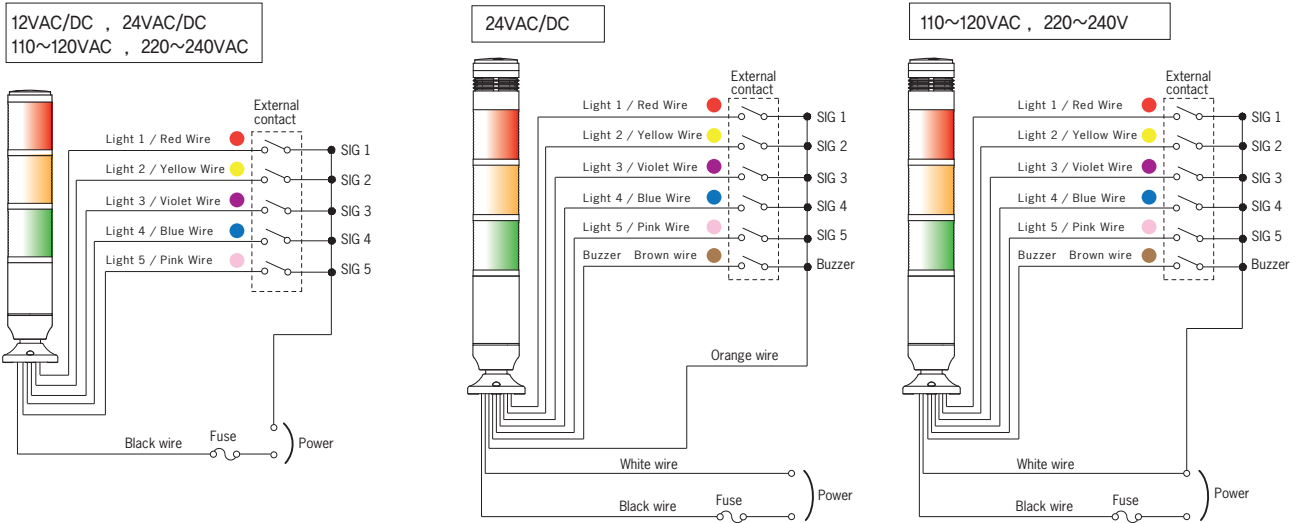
12VAC/DC , 24VAC/DC
110～120VAC , 220～240VAC

External contact

Light 1 / Red Wire
Light 2 / Yellow Wire
Light 3 / Violet Wire
Light 4 / Blue Wire
Light 5 / Pink Wire

SIG 1
SIG 2
SIG 3
SIG 4
SIG 5

Fuse
Black wire
Power

24VAC/DC

External contact

Light 1 / Red Wire
Light 2 / Yellow Wire
Light 3 / Violet Wire
Light 4 / Blue Wire
Light 5 / Pink Wire
Buzzer Brown wire

SIG 1
SIG 2
SIG 3
SIG 4
SIG 5
Buzzer

Orange wire
White wire
Power
Fuse
Black wire

110～120VAC , 220～240V

External contact

Light 1 / Red Wire
Light 2 / Yellow Wire
Light 3 / Violet Wire
Light 4 / Blue Wire
Light 5 / Pink Wire
Buzzer Brown wire

SIG 1
SIG 2
SIG 3
SIG 4
SIG 5
Buzzer

White wire
Power
Fuse
Black wire